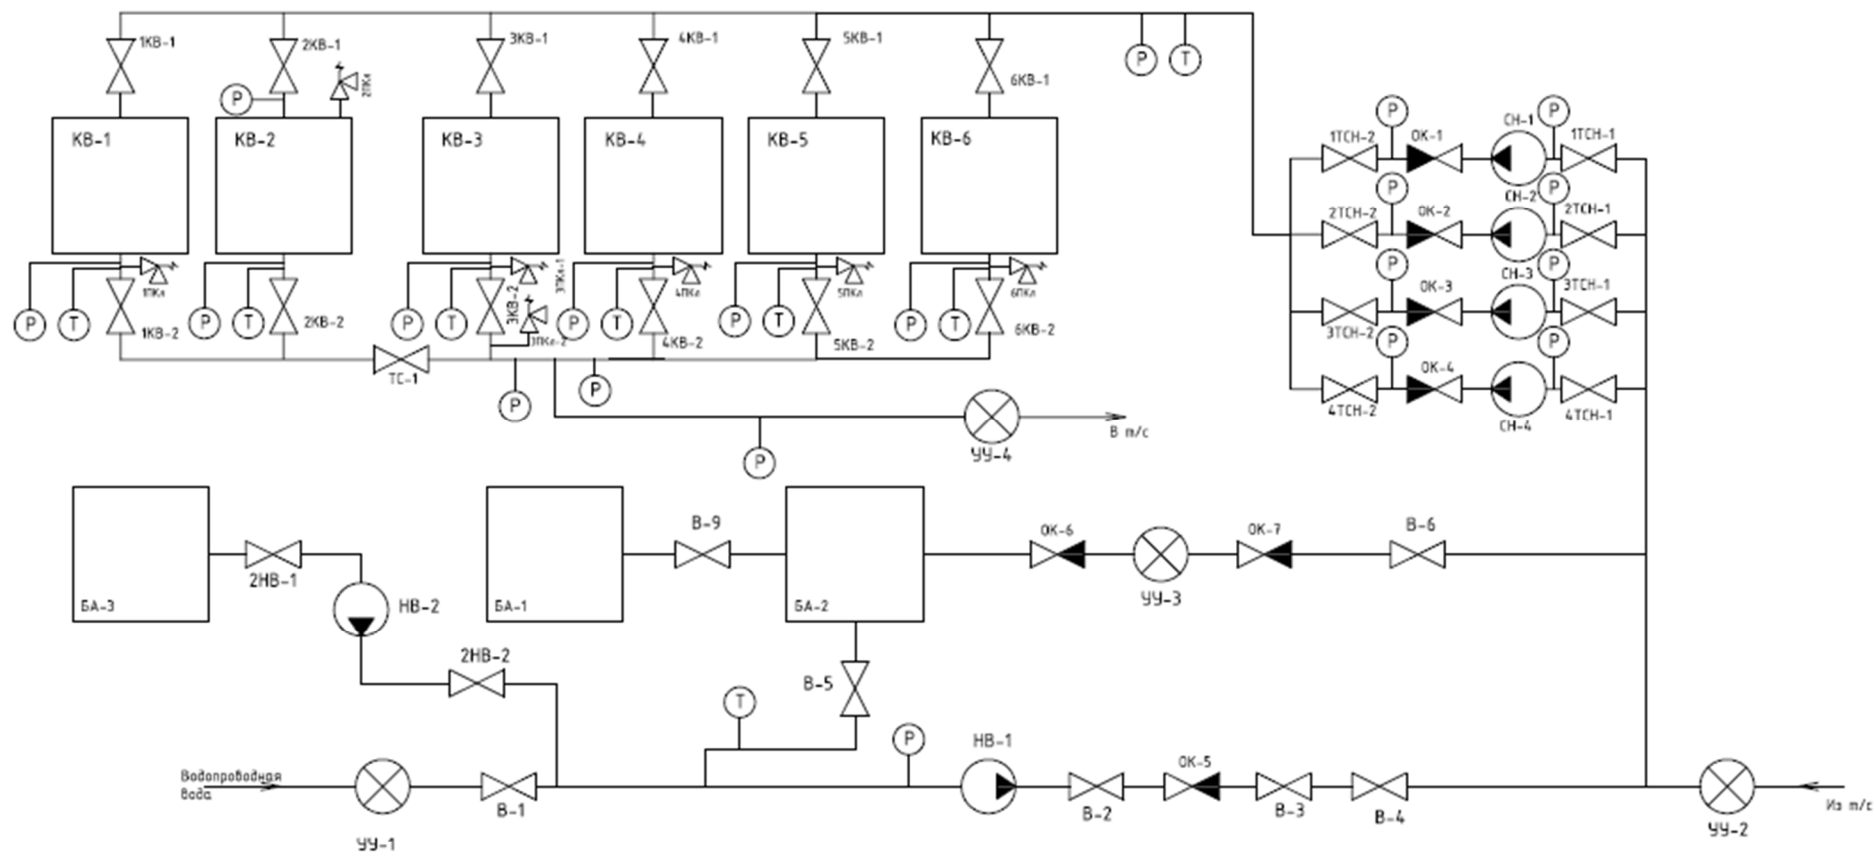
1КВ-1
2КВ-1
3КВ-1
4КВ-1
5КВ-1
6КВ-1
Р
Т
Р
2ПКл
КВ-1
КВ-2
КВ-3
КВ-4
КВ-5
КВ-6
1ПКл
3ПКл-1
4ПКл
5ПКл
6ПКл
Р
Т
1КВ-2
Р
Т
2КВ-2
Р
Т
3КВ-2
3ПКл-2
Р
Т
4КВ-2
Р
Т
5КВ-2
Р
Т
6КВ-2
ТС-1
Р
Р
Р
УУ-4
В т/с
Р
1ТСН-2
ОК-1
СН-1
Р
1ТСН-1
Р
2ТСН-2
ОК-2
СН-2
Р
2ТСН-1
Р
ОК-3
СН-3
Р
3ТСН-1
3ТСН-2
Р
Р
ОК-4
4ТСН-2
СН-4
4ТСН-1
БА-3
2НВ-1
НВ-2
БА-1
В-9
БА-2
ОК-6
УУ-3
ОК-7
В-6
2НВ-2
Т
В-5
Р
НВ-1
Водопроводная вода
УУ-1
В-1
В-2
ОК-5
В-3
В-4
УУ-2
Из т/с